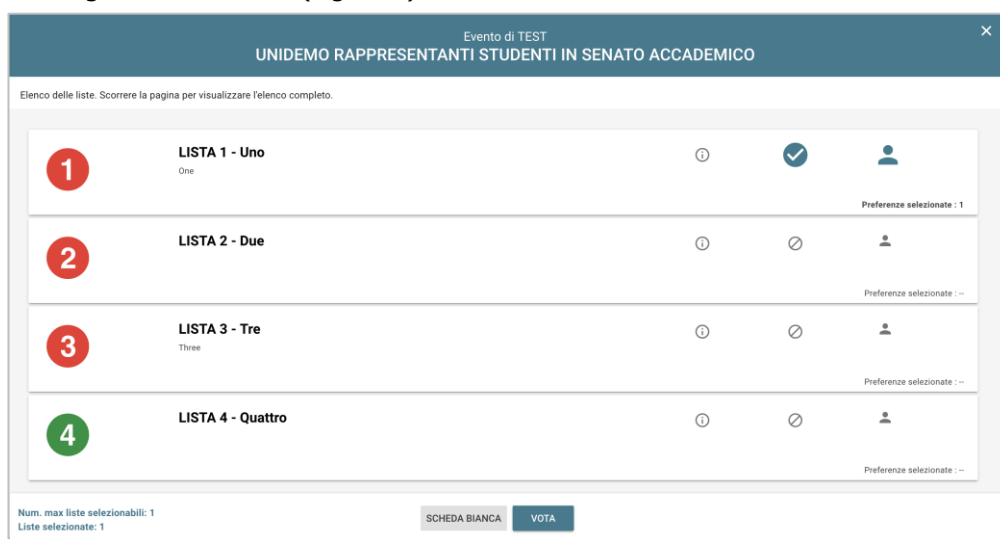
Evento di TEST
UNIDEMO RAPPRESENTANTI STUDENTI IN SENATO ACCADEMICO

Elenco delle liste. Scorrere la pagina per visualizzare l'elenco completo.

1
LISTA 1 - Uno
One
Preferenze selezionate : 1

2
LISTA 2 - Due
Preferenze selezionate : --

3
LISTA 3 - Tre
Three
Preferenze selezionate : --

4
LISTA 4 - Quattro
Preferenze selezionate : --

Num. max liste selezionabili: 1
Liste selezionate: 1

SCHEDA BIANCA
VOTA